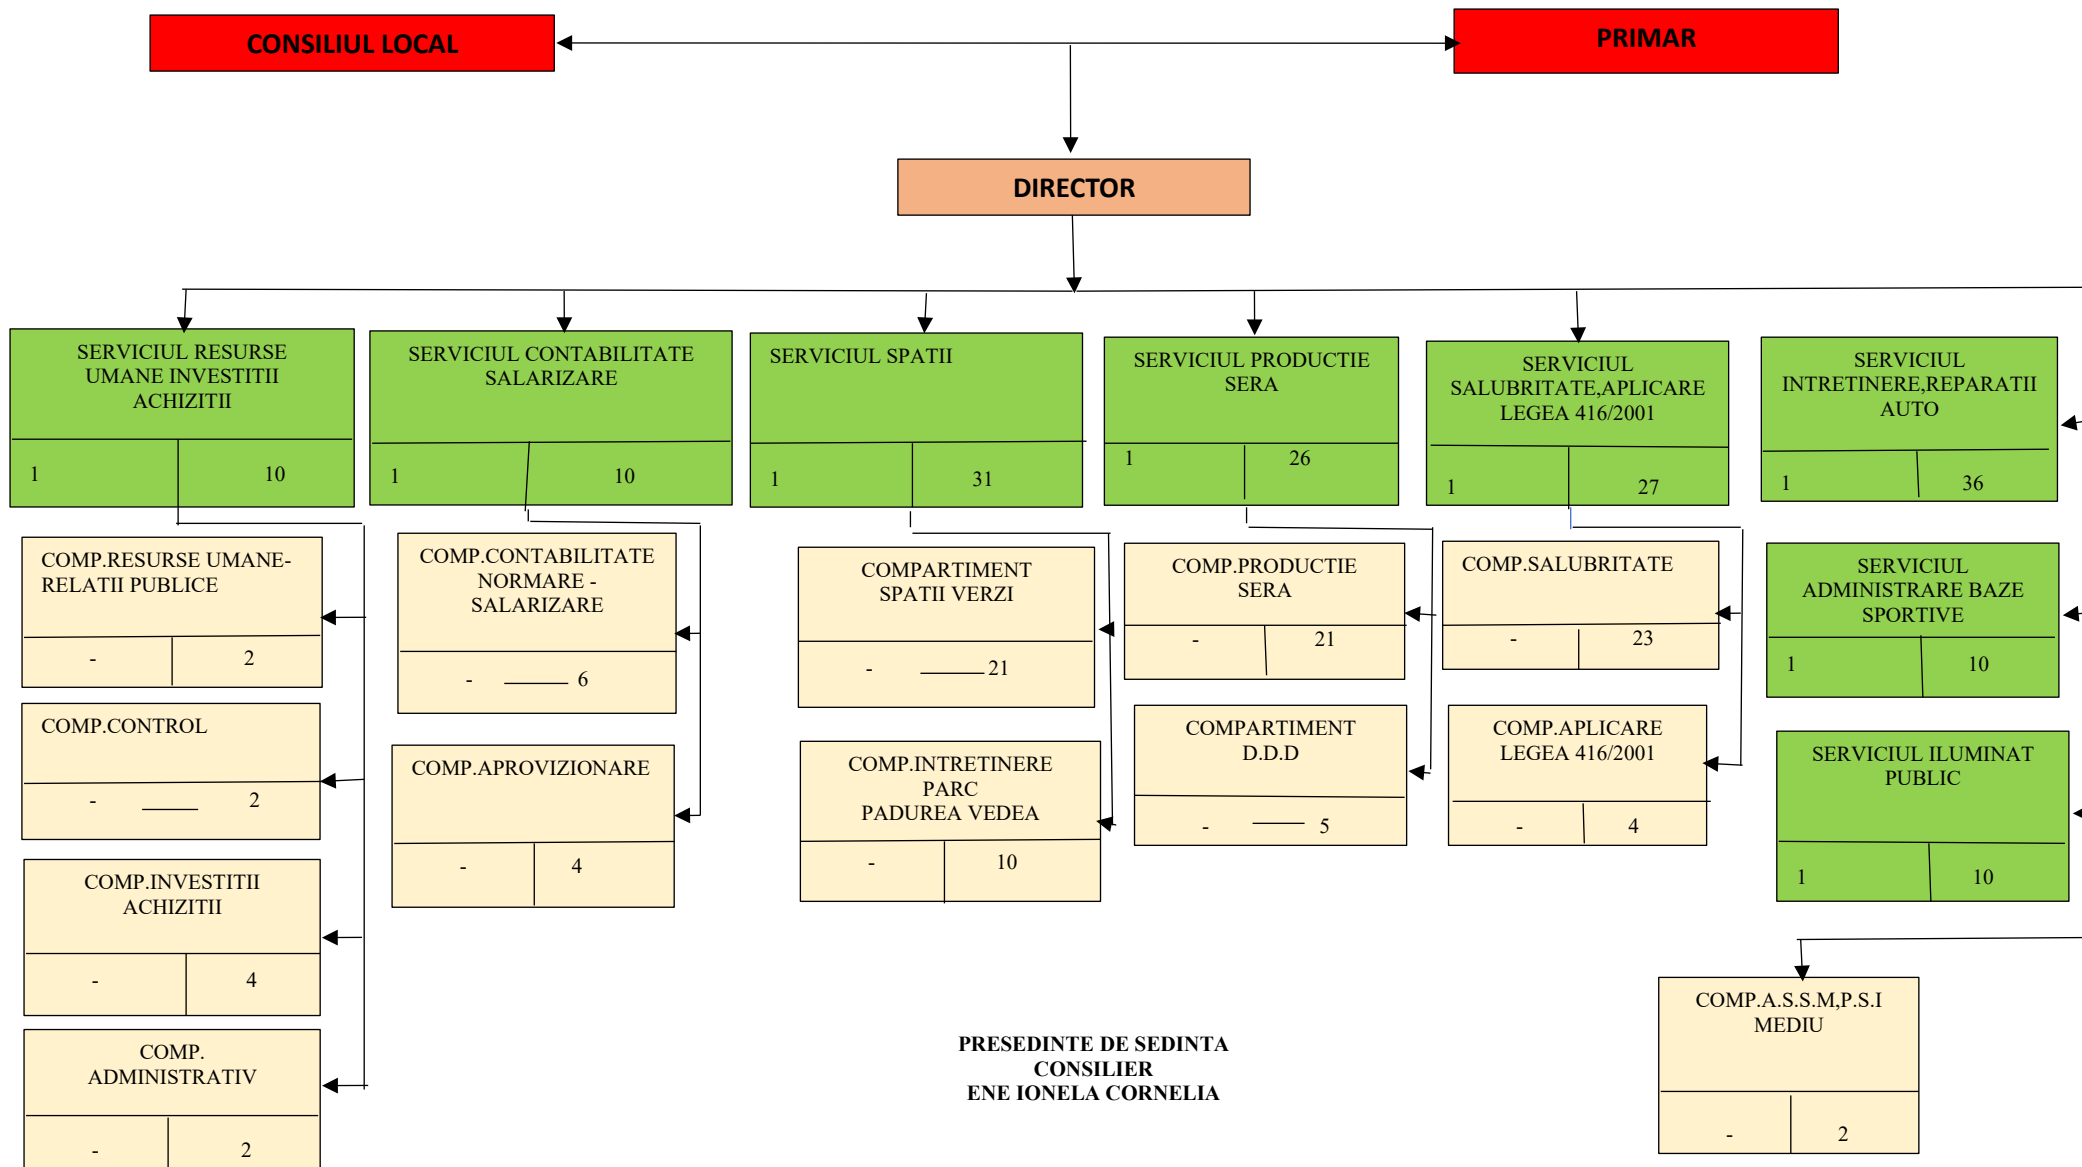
CONSILIUL LOCAL

PRIMAR

DIRECTOR

SERVICIUL RESURSE UMANE INVESTITII ACHIZITII
1 10

SERVICIUL CONTABILITATE SALARIZARE
1 10

SERVICIUL SPATII
1 31

SERVICIUL PRODUCTIE SERA
1 26

SERVICIUL SALUBRITATE,APLICARE LEGEA 416/2001
1 27

SERVICIUL INTRETINERE,REPARATII AUTO
1 36

COMP.RESURSE UMANE-RELATII PUBLICE
- 2

COMP.CONTROL
- 2

COMP.INVESTITII ACHIZITII
- 4

COMP. ADMINISTRATIV
- 2

COMP.CONTABILITATE NORMARE - SALARIZARE
- 6

COMP.APROVIZIONARE
- 4

COMPARTIMENT SPATII VERZI
- 21

COMP.INTRETINERE PARC PADUREA VEDEA
- 10

COMP.PRODUCTIE SERA
- 21

COMPARTIMENT D.D.D
- 5

COMP.SALUBRITATE
- 23

COMP.APLICARE LEGEA 416/2001
- 4

SERVICIUL ADMINISTRARE BAZE SPORTIVE
1 10

SERVICIUL ILUMINAT PUBLIC
1 10

COMP.A.S.S.M,P.S.I MEDIU
- 2

PRESEDINTE DE SEDINTA
CONSILIER
ENE IONELA CORNELIA